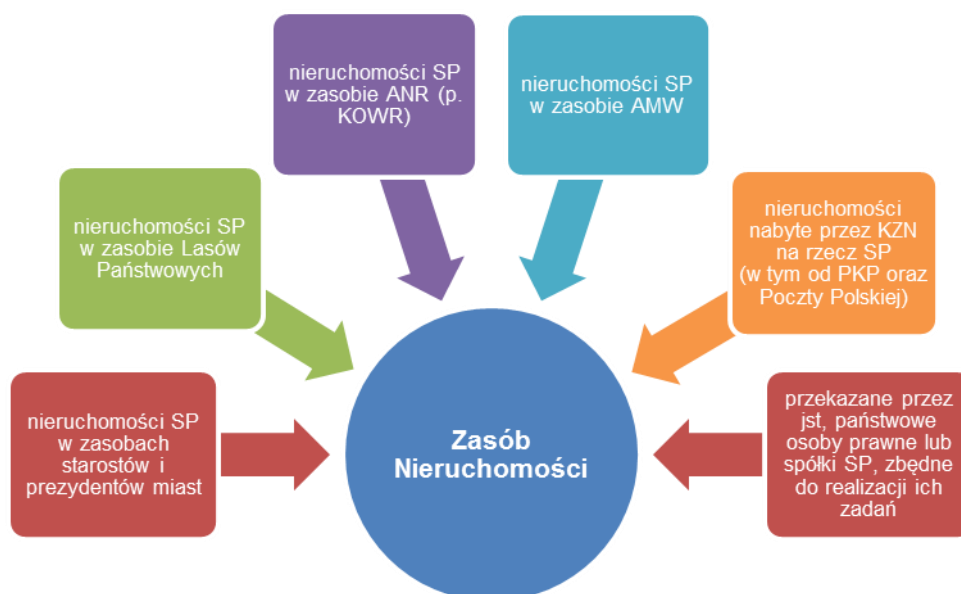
nieruchomości SP w zasobie ANR (p. KOWR)

nieruchomości SP w zasobie AMW

nieruchomości SP w zasobie Lasów Państwowych

nieruchomości nabyte przez KZN na rzecz SP (w tym od PKP oraz Poczty Polskiej)

nieruchomości SP w zasobach starostów i prezydentów miast

Zasób Nieruchomości

przekazane przez jst, państwowe osoby prawne lub spółki SP, zbędne do realizacji ich zadań